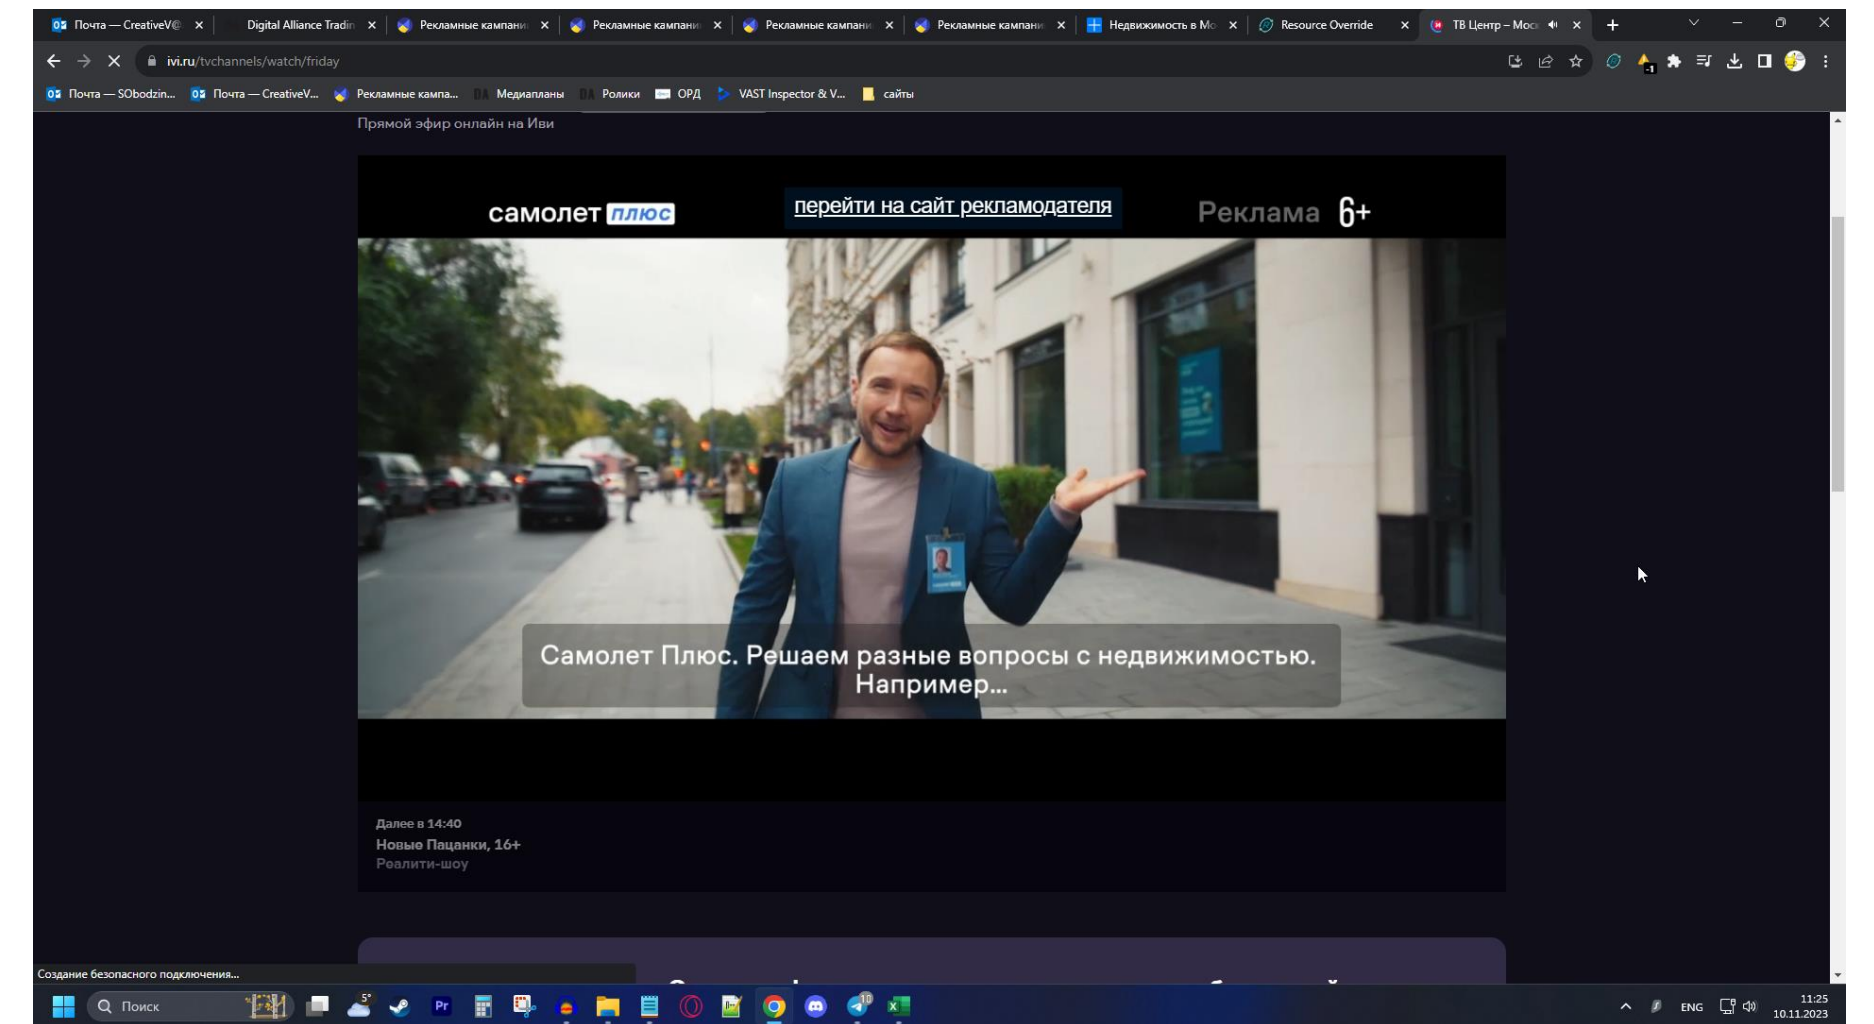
Почта — CreativeV@ × Digital Alliance Tradin × Рекламные кампани × Рекламные кампани × Рекламные кампани × Рекламные кампани × Недвижимость в Мо × Resource Override × ТВ Центр – Моск ×

ivi.ru/tvchannels/watch/friday

Почта — SObodzin... Почта — CreativeV... Рекламные кампа... Медиапланы Ролики ОРД VAST Inspector & V... сайты

Прямой эфир онлайн на Иви

самолет плюс

перейти на сайт рекламодателя

Реклама 6+

Самолет Плюс. Решаем разные вопросы с недвижимостью. Например...

Далее в 14:40
Новые Пацанки, 16+
Реалити-шоу

Создание безопасного подключения...

Поиск

ENG
11:25
10.11.2023